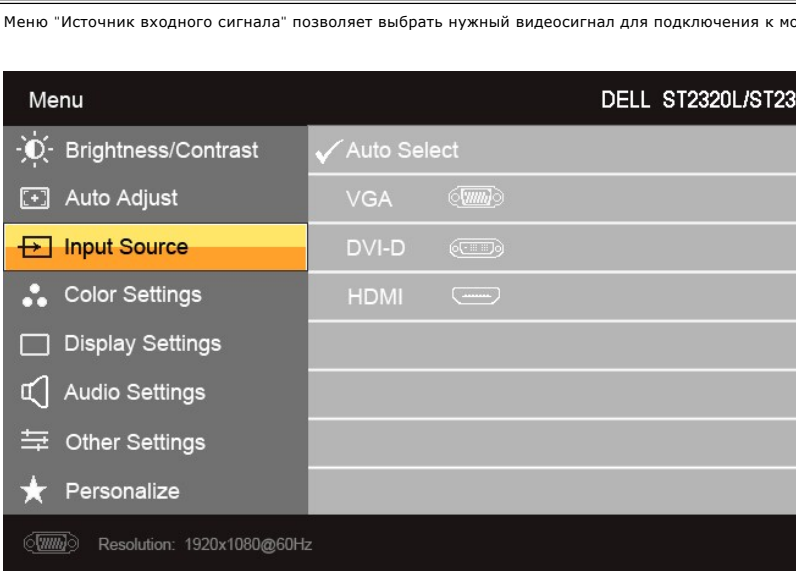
Меню "Источник входного сигнала" позволяет выбрать нужный видеосигнал для подключения к мо

Menu

DELL ST2320L/ST23

Brightness/Contrast

Auto Adjust

Input Source

Color Settings

Display Settings

Audio Settings

Other Settings

Personalize

✓Auto Select

VGA

DVI-D

HDMI

Resolution: 1920x1080@60Hz